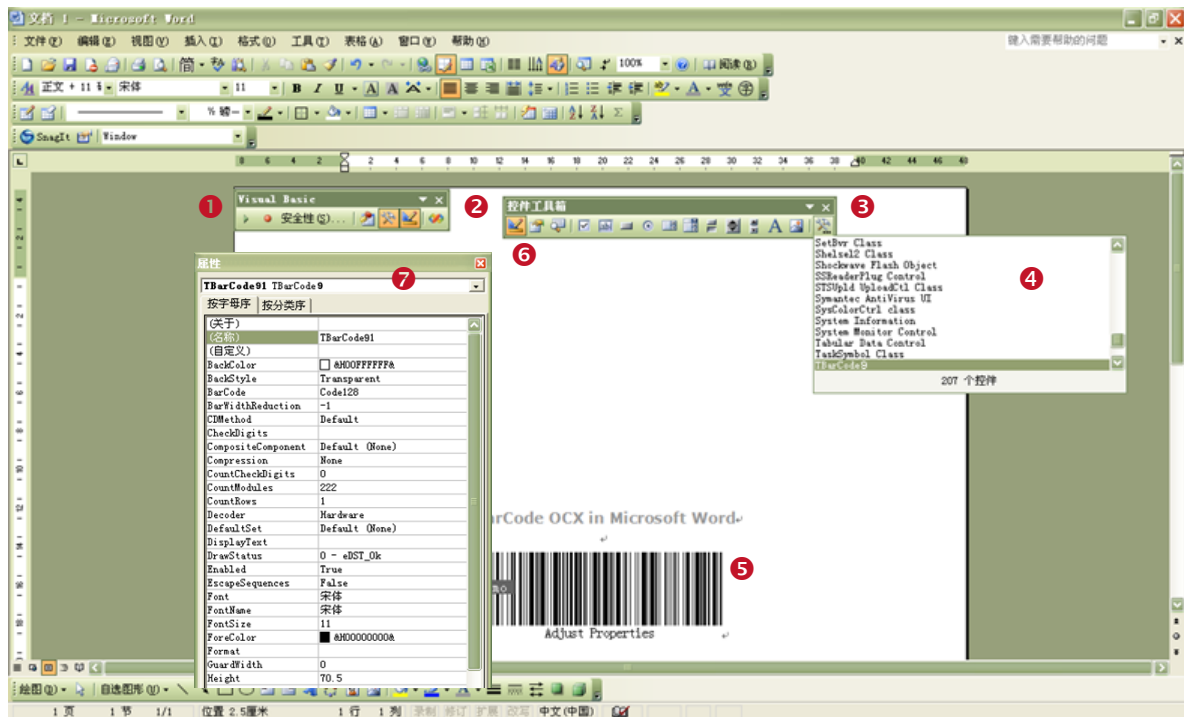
文档 1 - Microsoft Word

文件(F) 编辑(E) 视图(V) 插入(I) 格式(O) 工具(T) 表格(A) 窗口(W) 帮助(H)

键入需要帮助的问题

100%

阅读(R)

正文 + 11 磅 宋体 11

SnagIt Window

Visual Basic

安全性(S)...

控件工具箱

1 2 3 4 5 6 7

属性

TBarCode91 TBarCode9

按字母序 按分类序

| | |
|---|---|
| (关于) | |
| (名称) | TBarCode91 |
| (自定义) | |
| BackColor | &H00FFFFFF& |
| BackStyle | Transparent |
| BarCode | Code128 |
| BarWidthReduction | -1 |
| CDMethod | Default |
| CheckDigits | |
| CompositeComponent | Default (None) |
| Compression | None |
| CountCheckDigits | 0 |
| CountModules | 222 |
| CountRows | 1 |
| Decoder | Hardware |
| DefaultSet | Default (None) |
| DisplayText | |
| DrawStatus | 0 - eDST_Ok |
| Enabled | True |
| EscapeSequences | False |
| Font | 宋体 |
| FontName | 宋体 |
| FontSize | 11 |
| ForeColor | &H00000000& |
| Format | |
| GuardWidth | 0 |
| Height | 70.5 |

SetBvr Class
Shelsel2 Class
Shockwave Flash Object
SSReaderPlug Control
STSUpld UploadCtl Class
Symantec AntiVirus UI
SysColorCtrl class
System Information
System Monitor Control
Tabular Data Control
TaskSymbol Class
TBarCode9

207 个控件

rCode OCX in Microsoft Word

Adjust Properties

绘图(R) 自选图形(U)

1 页 1 节 1/1 位置 2.5厘米 1 行 1 列 录制 修订 扩展 改写 中文(中国)